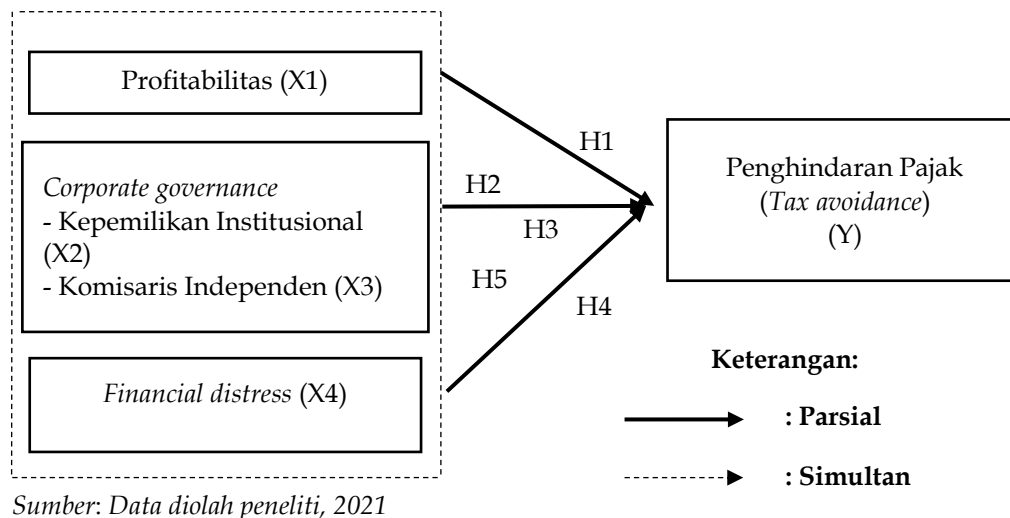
Profitabilitas (X1)

*Corporate governance*
- Kepemilikan Institusional (X2)
- Komisaris Independen (X3)

*Financial distress* (X4)

H1

H2

H3

H5

H4

Penghindaran Pajak (*Tax avoidance*) (Y)

**Keterangan:**

**: Parsial**

**: Simultan**

*Sumber*: *Data diolah peneliti, 2021*